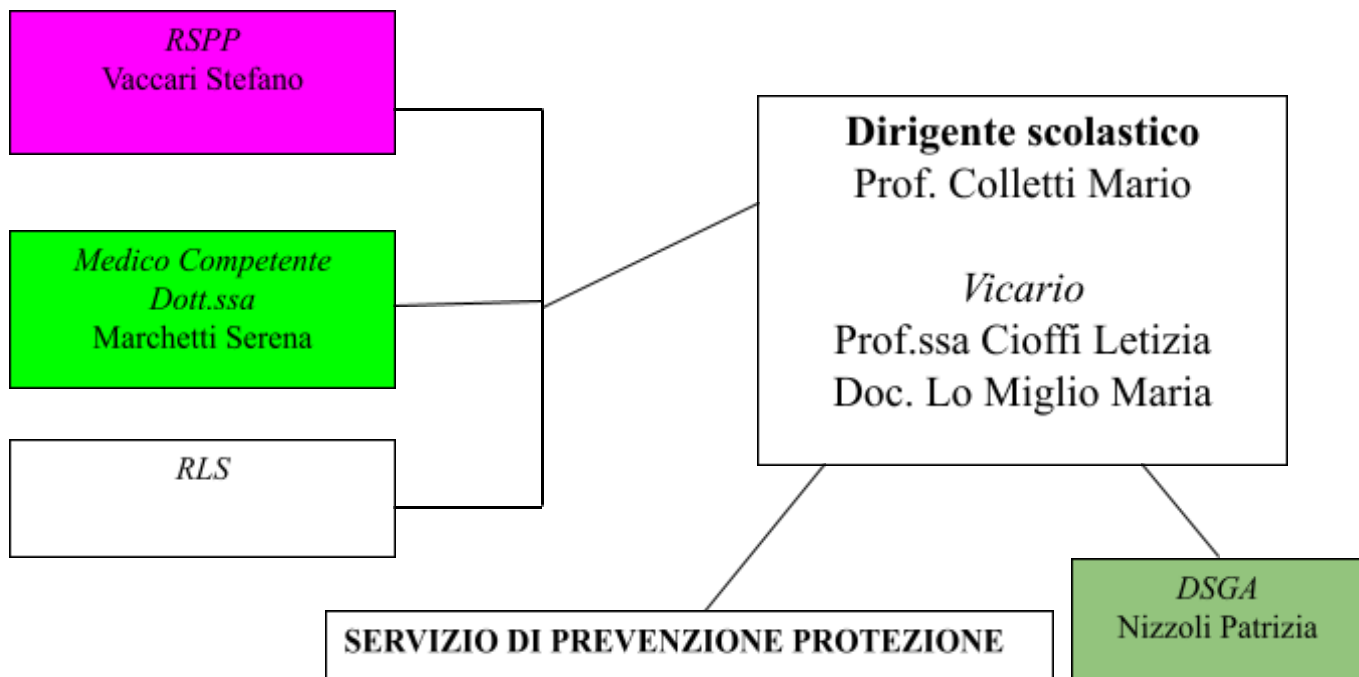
*RSPP*
Vaccari Stefano

*Medico Competente Dott.ssa*
Marchetti Serena

*RLS*

**Dirigente scolastico**
Prof. Colletti Mario

*Vicario*
Prof.ssa Cioffi Letizia
Doc. Lo Miglio Maria

**SERVIZIO DI PREVENZIONE PROTEZIONE**

*DSGA*
Nizzoli Patrizia